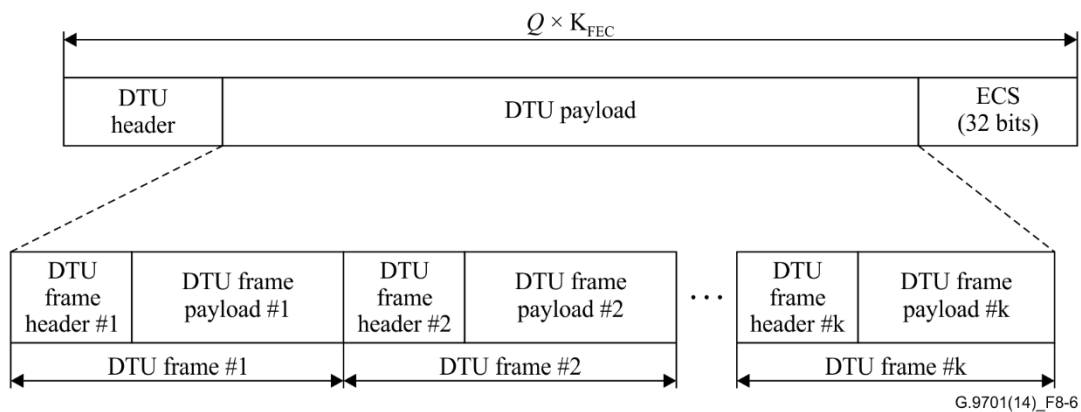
$Q \times K_{FEC}$

DTU header

DTU payload

ECS (32 bits)

DTU frame header #1

DTU frame payload #1

DTU frame header #2

DTU frame payload #2

...

DTU frame header #k

DTU frame payload #k

DTU frame #1

DTU frame #2

DTU frame #k

G.9701(14)_F8-6